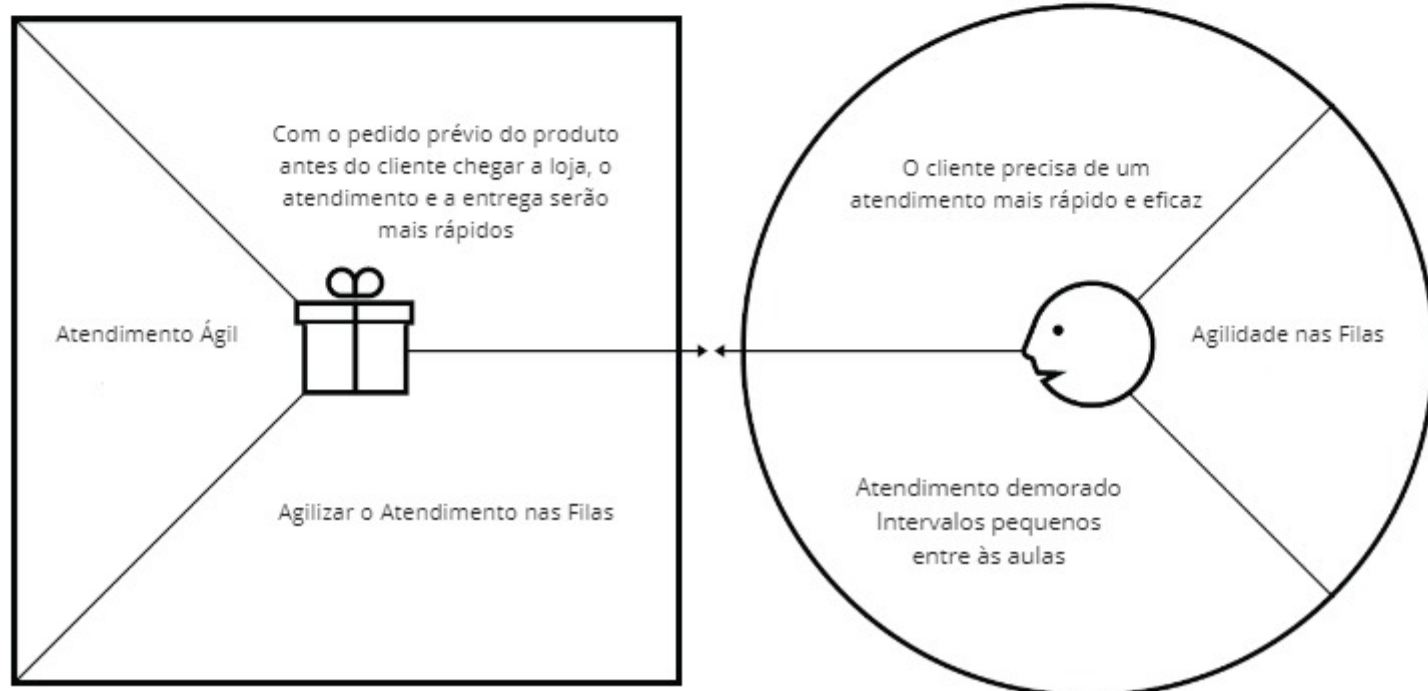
Com o pedido prévio do produto antes do cliente chegar a loja, o atendimento e a entrega serão mais rápidos

Atendimento Ágil

Agilizar o Atendimento nas Filas

O cliente precisa de um atendimento mais rápido e eficaz

Agilidade nas Filas

Atendimento demorado
Intervalos pequenos
entre às aulas